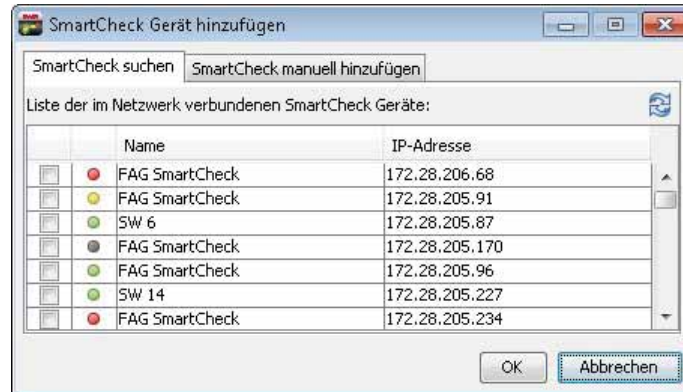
SmartCheck Gerät hinzufügen

SmartCheck suchen | SmartCheck manuell hinzufügen

Liste der im Netzwerk verbundenen SmartCheck Geräte:

| | | Name | IP-Adresse |
|---|---|---|---|
| | | FAG SmartCheck | 172.28.206.68 |
| | | FAG SmartCheck | 172.28.205.91 |
| | | SW 6 | 172.28.205.87 |
| | | FAG SmartCheck | 172.28.205.170 |
| | | FAG SmartCheck | 172.28.205.96 |
| | | SW 14 | 172.28.205.227 |
| | | FAG SmartCheck | 172.28.205.234 |

OK Abbrechen